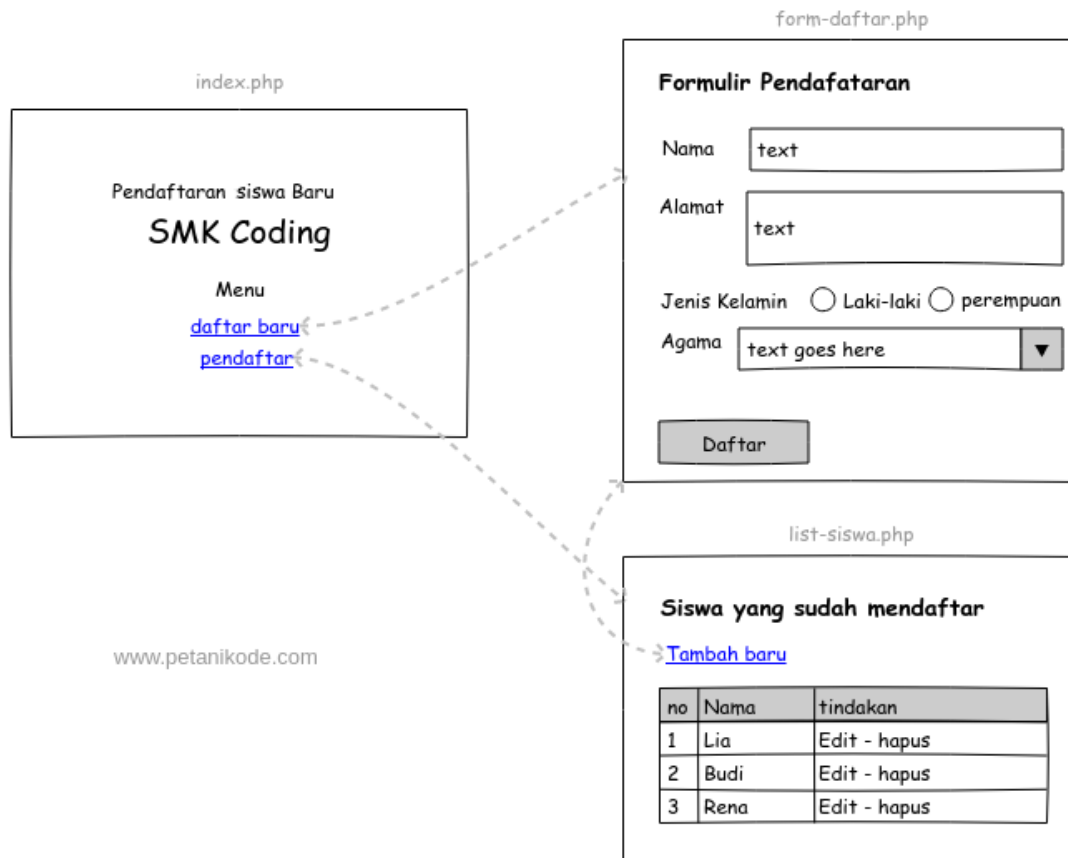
index.php

Pendaftaran siswa Baru

SMK Coding

Menu

daftar baru

pendaftar

www.petanikode.com

form-daftar.php

Formulir Pendafataran

Nama text

Alamat text

Jenis Kelamin Laki-laki perempuan

Agama text goes here ▼

Daftar

list-siswa.php

Siswa yang sudah mendaftar

Tambah baru

| no | Nama | tindakan |
|---|---|---|
| 1 | Lia | Edit - hapus |
| 2 | Budi | Edit - hapus |
| 3 | Rena | Edit - hapus |